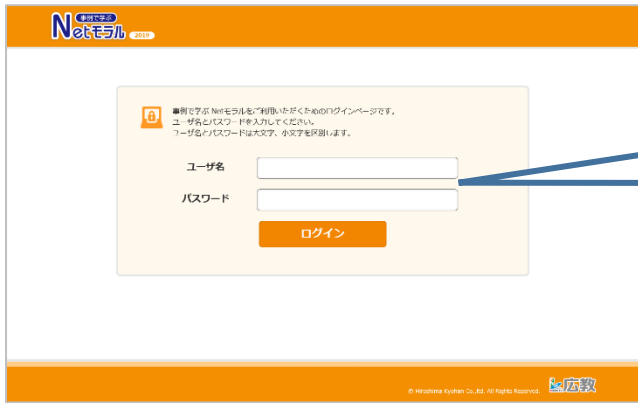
事例で学ぶ Netモラル 2019

事例で学ぶ Netモラルをご利用いただくためのログインページです。
ユーザ名とパスワードを入力してください。
ユーザ名とパスワードは大文字、小文字を区別します。

ユーザ名

パスワード

ログイン

© Hiroshima Kyohan Co.,Ltd. All Rights Reserved. 広教